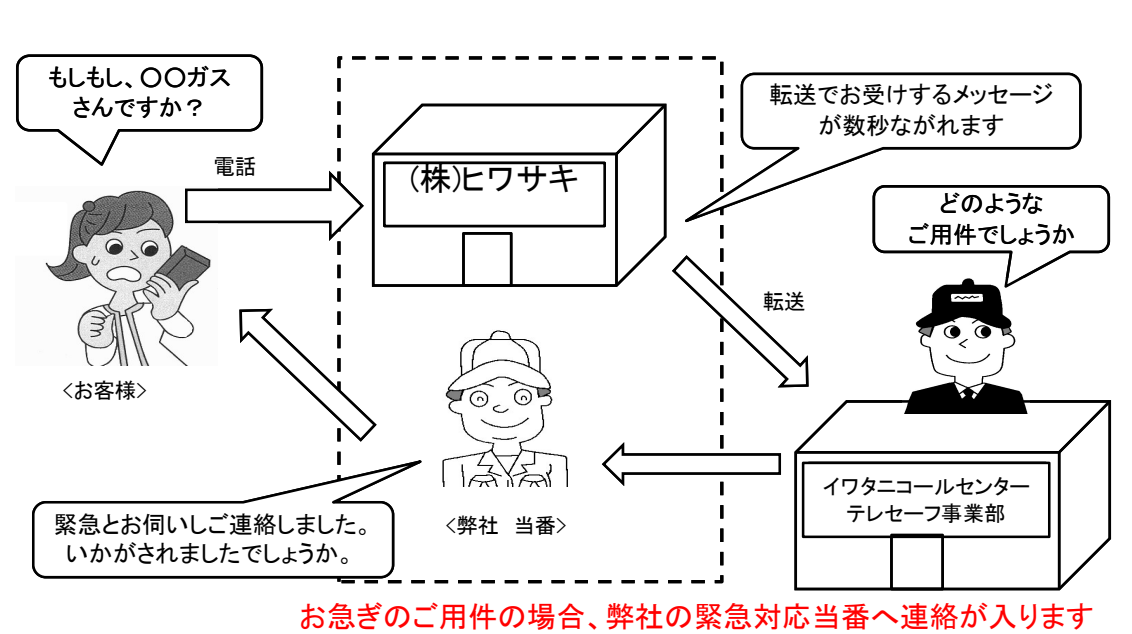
もしもし、〇〇ガス さんですか？

電話

(株)ヒワサキ

転送でお受けするメッセージが数秒ながれます

どのような ご用件でしょうか

転送

<お客様>

イワタニコールセンター テレセーフ事業部

緊急とお伺いしご連絡しました。 いかがされましたでしょうか。

<弊社　当番>

お急ぎのご用件の場合、弊社の緊急対応当番へ連絡が入ります